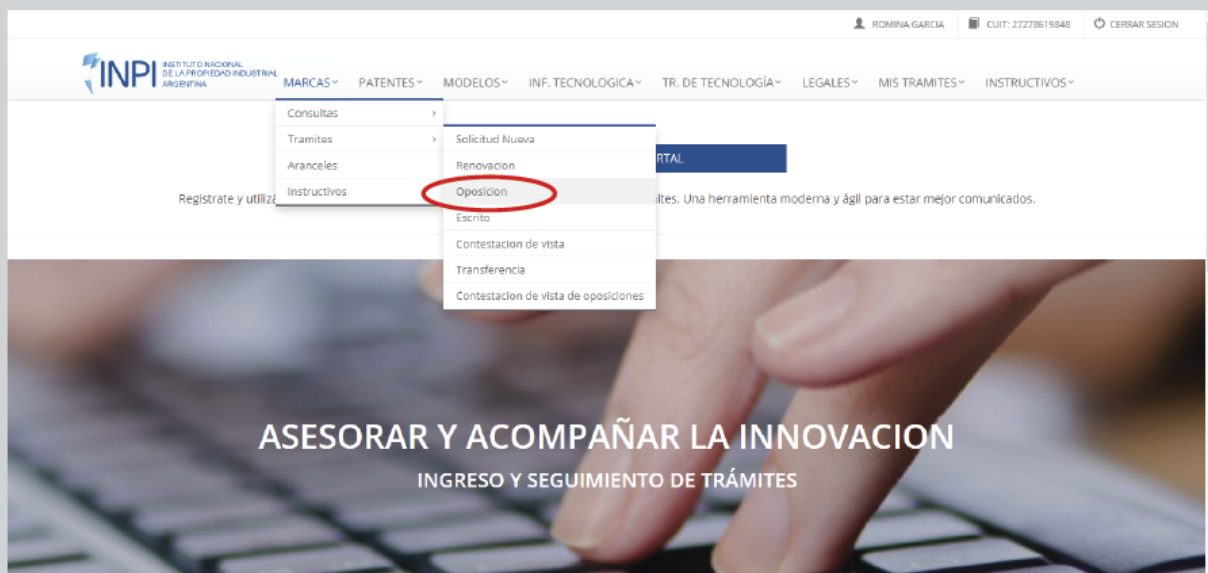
ROMINA GARCIA CUIT: 27278619848 CERRAR SESION

INPI INSTITUTO NACIONAL DE LA PROPIEDAD INDUSTRIAL ARGENTINA

MARCAS PATENTES MODELOS INF. TECNOLOGICA TR. DE TECNOLOGÍA LEGALES MIS TRAMITES INSTRUCTIVOS

Consultas
Tramites
Aranceles
Instructivos

Solicitud Nueva
Renovacion
Oposicion
Escrito
Contestacion de vista
Transferencia
Contestacion de vista de oposiciones

RTAL

Registrate y utiliz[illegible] ites. Una herramienta moderna y ágil para estar mejor comunicados.

ASESORAR Y ACOMPAÑAR LA INNOVACION

INGRESO Y SEGUIMIENTO DE TRÁMITES